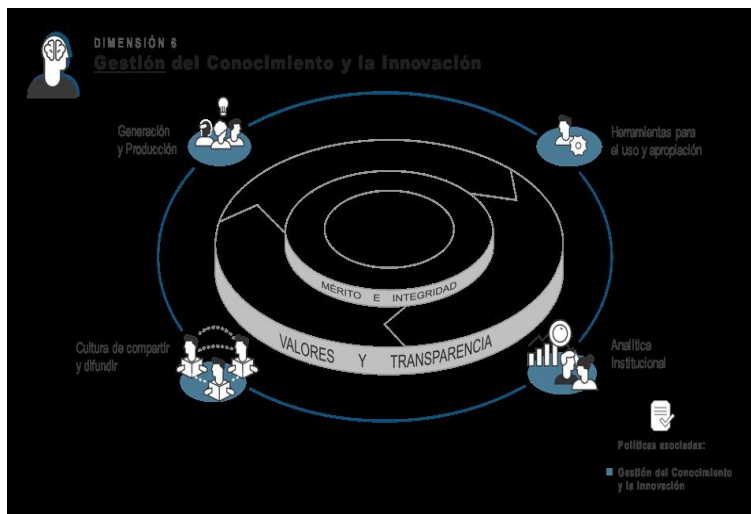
DIMENSIÓN 6
Gestión del Conocimiento y la Innovación

Generación y Producción

Herramientas para el uso y apropiación

MÉRITO E INTEGRIDAD

VALORES Y TRANSPARENCIA

Cultura de compartir y difundir

Analítica Institucional

Políticas asociadas:

Gestión del Conocimiento y la Innovación